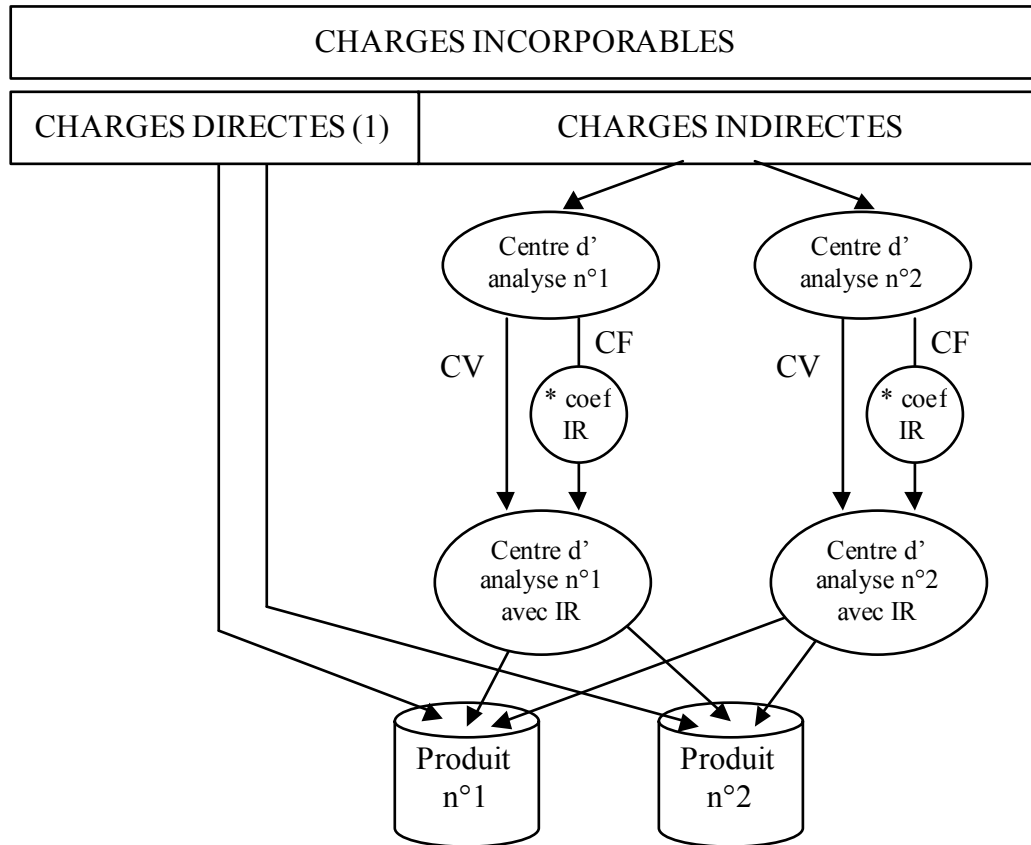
CHARGES INCORPORABLES

CHARGES DIRECTES (1)

CHARGES INDIRECTES

Centre d' analyse n°1

Centre d' analyse n°2

CV

CF

* coef IR

CV

CF

* coef IR

Centre d' analyse n°1 avec IR

Centre d' analyse n°2 avec IR

Produit n°1

Produit n°2